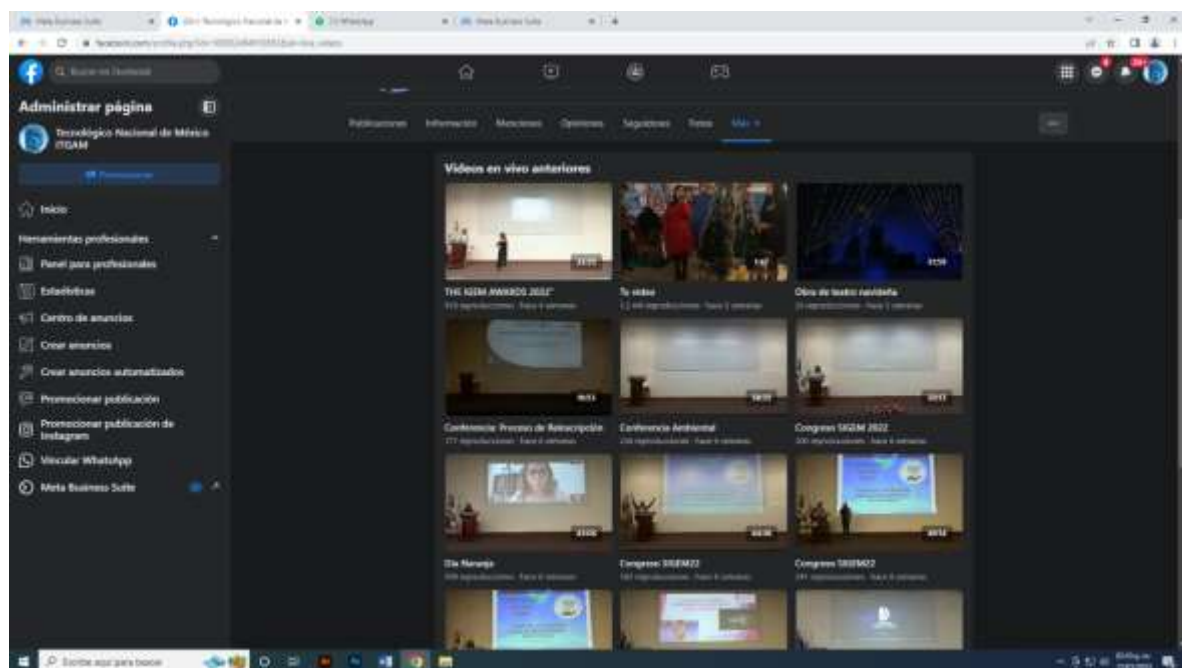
Administrar página

Tecnológico Nacional de México ITGAM

Promocionar

Inicio

Herramientas profesionales

Panel para profesionales

Estadísticas

Centro de anuncios

Crear anuncios

Crear anuncios automatizados

Promocionar publicación

Promocionar publicación de Instagram

Vincular WhatsApp

Meta Business Suite

Publicaciones Información Menciones Opiniones Seguidores Fotos Más

Videos en vivo anteriores

THE SGEM AWARDS 2022"

Tu video

Obra de teatro navideña

Conferencia: Proceso de Reinscripción

Conferencia Ambiental

Congreso SIGEM 2022

Día Naranja

Congreso SIGEM22

Congreso SIGEM22

Escribe aquí para buscar